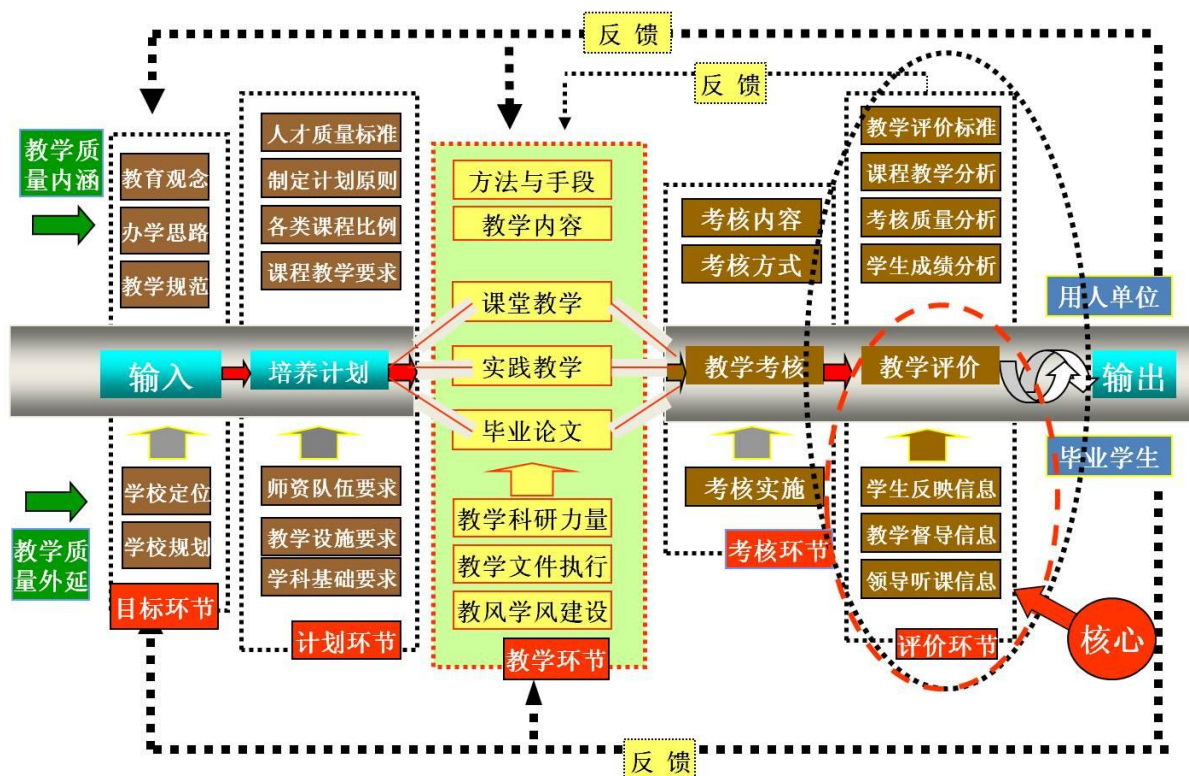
反 馈

反 馈

教学质量内涵

教育观念
办学思路
教学规范

人才质量标准
制定计划原则
各类课程比例
课程教学要求

方法与手段
教学内容

课堂教学
实践教学
毕业论文

考核内容
考核方式

教学评价标准
课程教学分析
考核质量分析
学生成绩分析

用人单位

输入
培养计划
教学考核
教学评价
输出

毕业学生

教学质量外延

学校定位
学校规划
目标环节

师资队伍要求
教学设施要求
学科基础要求
计划环节

教学科研力量
教学文件执行
教风学风建设
教学环节

考核实施
考核环节

学生反映信息
教学督导信息
领导听课信息
评价环节

核心

反 馈